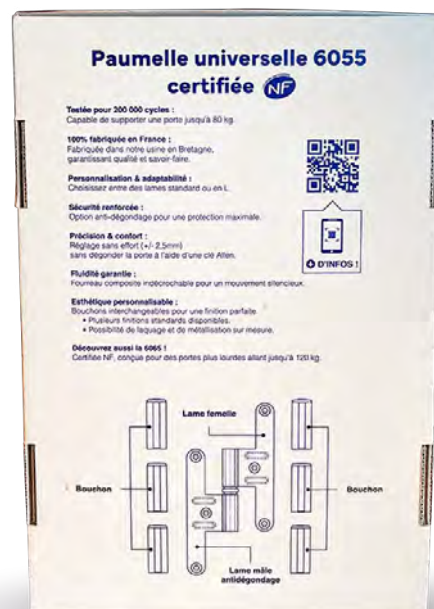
Paumelle universelle 6055 certifiée NF

Testée pour 200 000 cycles :
Capable de supporter une porte jusqu'à 80 kg.

100% fabriquée en France :
Fabriquée dans notre usine en Bretagne, garantissant qualité et savoir-faire.

Personnalisation & adaptabilité :
Choisissez entre des lames standard ou en L.

Sécurité renforcée :
Option anti-dégondage pour une protection maximale.

Précision & confort :
Réglage sans effort (+/- 2,5mm) sans dégonder la porte à l'aide d'une clé Allen.

Fluidité garantie :
Fourreau composite indécrochable pour un mouvement silencieux.

Esthétique personnalisable :
Bouchons interchangeables pour une finition parfaite.
• Plusieurs finitions standards disponibles.
• Possibilité de laquage et de métallisation sur mesure.

Découvrez aussi la 6065 !
Certifiée NF, conçue pour des portes plus lourdes allant jusqu'à 120 kg.

+ D'INFOS !

Lame femelle

Bouchon

Bouchon

Lame mâle antidégondage